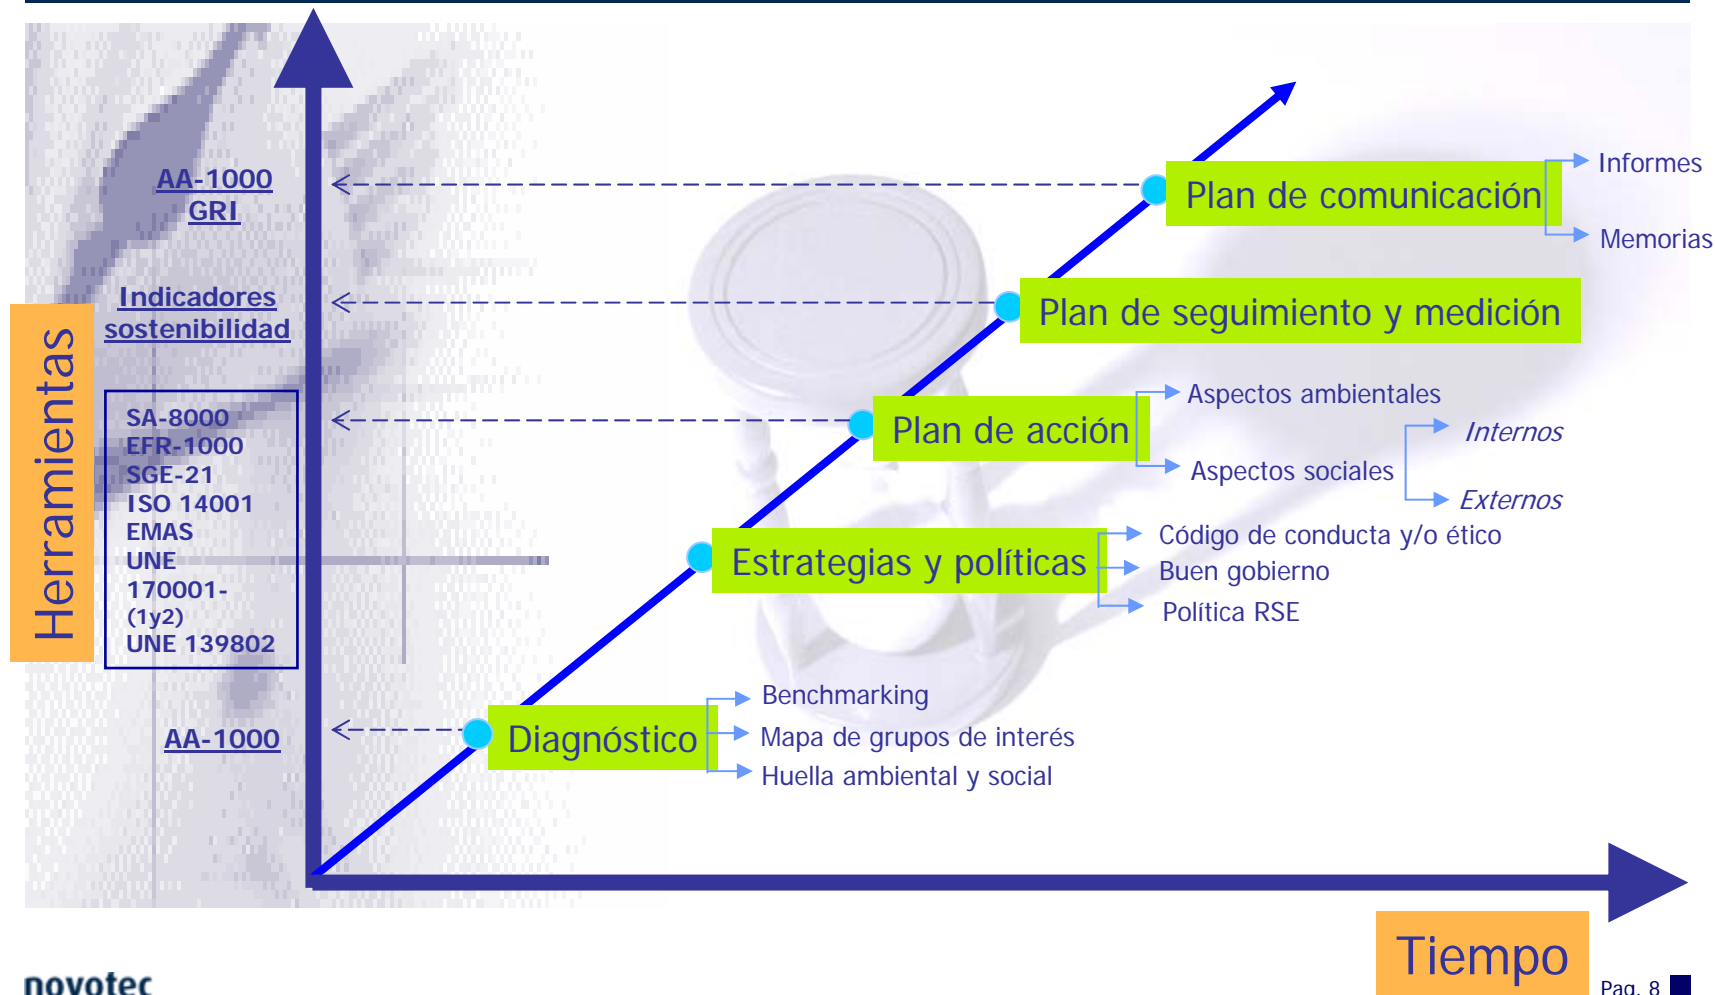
Herramientas

AA-1000
GRI

Indicadores sostenibilidad

SA-8000
EFR-1000
SGE-21
ISO 14001
EMAS
UNE 170001-(1y2)
UNE 139802

AA-1000

Plan de comunicación
Informes
Memorias

Plan de seguimiento y medición

Plan de acción
Aspectos ambientales
Aspectos sociales
Internos
Externos

Estrategias y políticas
Código de conducta y/o ético
Buen gobierno
Política RSE

Diagnóstico
Benchmarking
Mapa de grupos de interés
Huella ambiental y social

Tiempo

novotec

Pag. 8